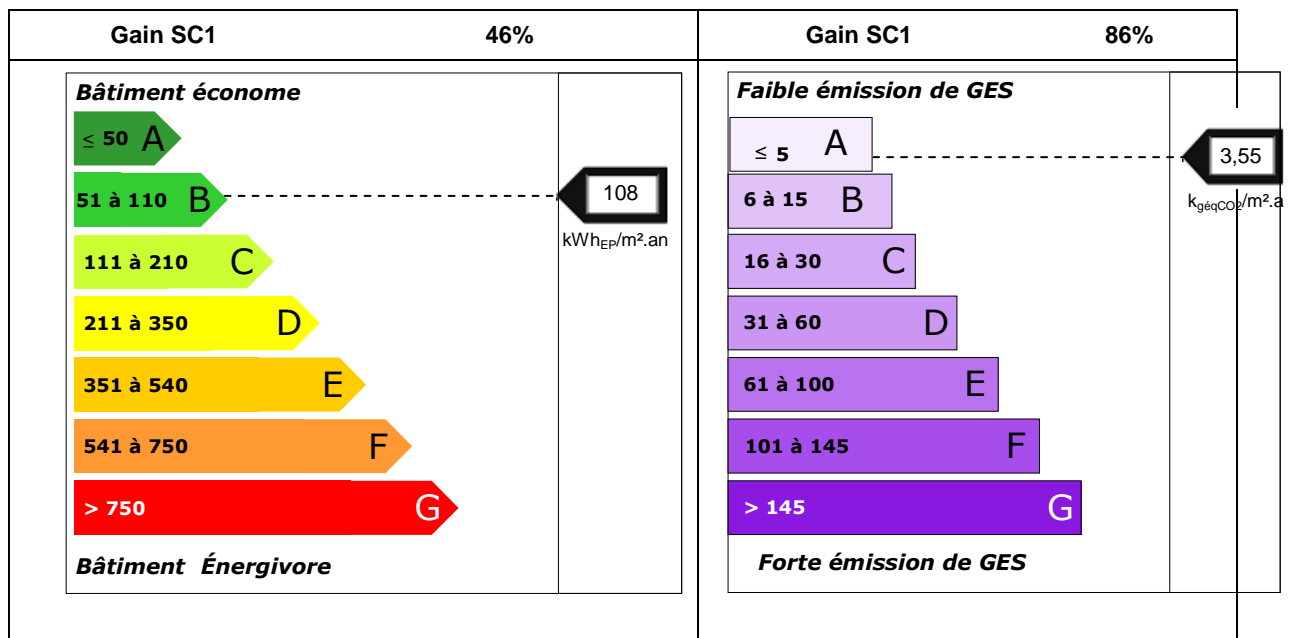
| Gain SC1 | 46% | Gain SC1 | 86% |
|---|---|---|---|

Bâtiment économe

≤ 50 A

51 à 110 B

111 à 210 C

211 à 350 D

351 à 540 E

541 à 750 F

> 750 G

Bâtiment Énergivore

108

kWh$_{EP}$/m².an

Faible émission de GES

≤ 5 A

6 à 15 B

16 à 30 C

31 à 60 D

61 à 100 E

101 à 145 F

> 145 G

Forte émission de GES

3,55

k$_{géqCO2}$/m².a